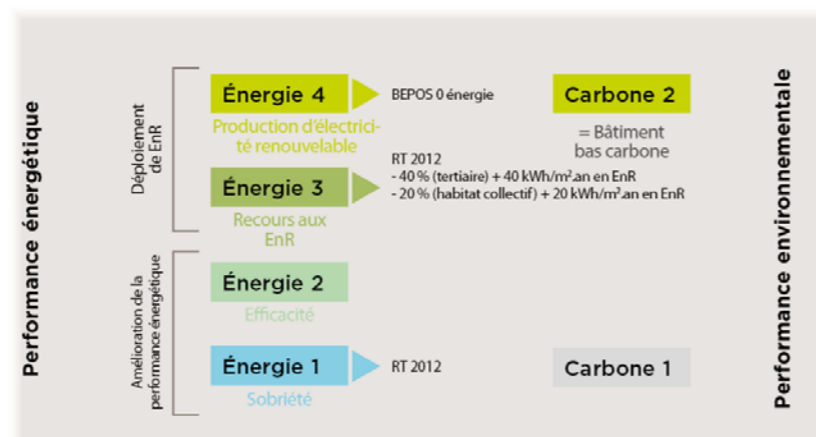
Performance énergétique

Déploiement de EnR

Énergie 4

Production d'électricité renouvelable

BEPOS 0 énergie

Carbone 2

= Bâtiment bas carbone

Énergie 3

Recours aux EnR

RT 2012
- 40 % (tertiaire) + 40 kWh/m².an en EnR
- 20 % (habitat collectif) + 20 kWh/m².an en EnR

Amélioration de la performance énergétique

Énergie 2

Efficacité

Énergie 1

Sobriété

RT 2012

Carbone 1

Performance environnementale